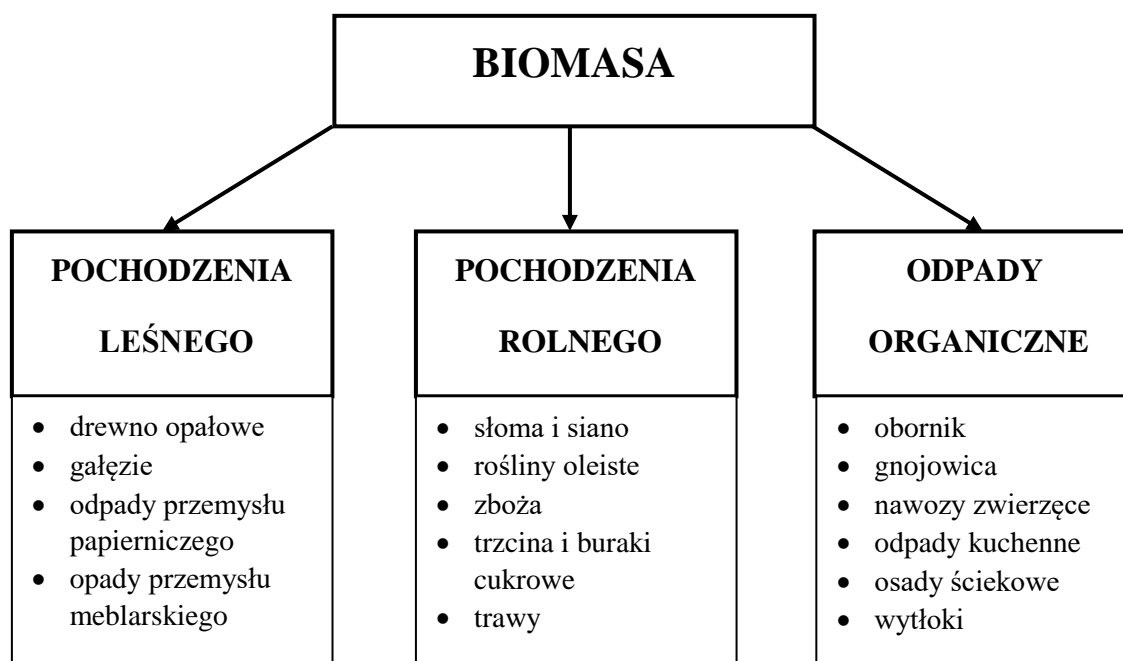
BIOMASA

POCHODZENIA LEŚNEGO

- drewno opałowe
- gałęzie
- odpady przemysłu papierniczego
- opady przemysłu meblarskiego

POCHODZENIA ROLNEGO

- słoma i siano
- rośliny oleiste
- zboża
- trzcina i buraki cukrowe
- trawy

ODPADY ORGANICZNE

- obornik
- gnojowica
- nawozy zwierzęce
- odpady kuchenne
- osady ściekowe
- wytłoki